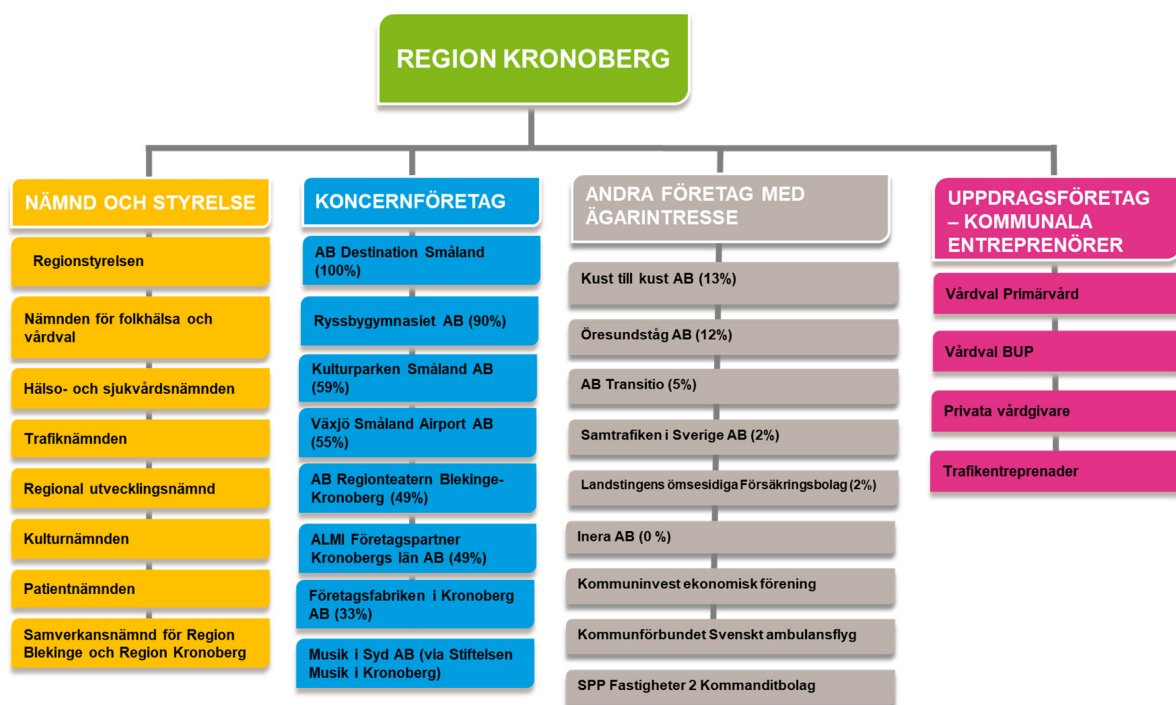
REGION KRONOBERG

NÄMND OCH STYRELSE

Regionstyrelsen

Nämnden för folkhälsa och vårdval

Hälso- och sjukvårdsnämnden

Trafiknämnden

Regional utvecklingsnämnd

Kulturnämnden

Patientnämnden

Samverkansnämnd för Region Blekinge och Region Kronoberg

KONCERNFÖRETAG

AB Destination Småland (100%)

Ryssbygymnasiet AB (90%)

Kulturparken Småland AB (59%)

Växjö Småland Airport AB (55%)

AB Regionteatern Blekinge-Kronoberg (49%)

ALMI Företagspartner Kronobergs län AB (49%)

Företagsfabriken i Kronoberg AB (33%)

Musik i Syd AB (via Stiftelsen Musik i Kronoberg)

ANDRA FÖRETAG MED ÄGARINTRESSE

Kust till kust AB (13%)

Öresundståg AB (12%)

AB Transitio (5%)

Samtrafiken i Sverige AB (2%)

Landstingens ömsesidiga Försäkringsbolag (2%)

Inera AB (0 %)

Kommuninvest ekonomisk förening

Kommunförbundet Svenskt ambulansflyg

SPP Fastigheter 2 Kommanditbolag

UPPDRAGSFÖRETAG – KOMMUNALA ENTREPRENÖRER

Vårdval Primärvård

Vårdval BUP

Privata vårdgivare

Trafikentreprenader